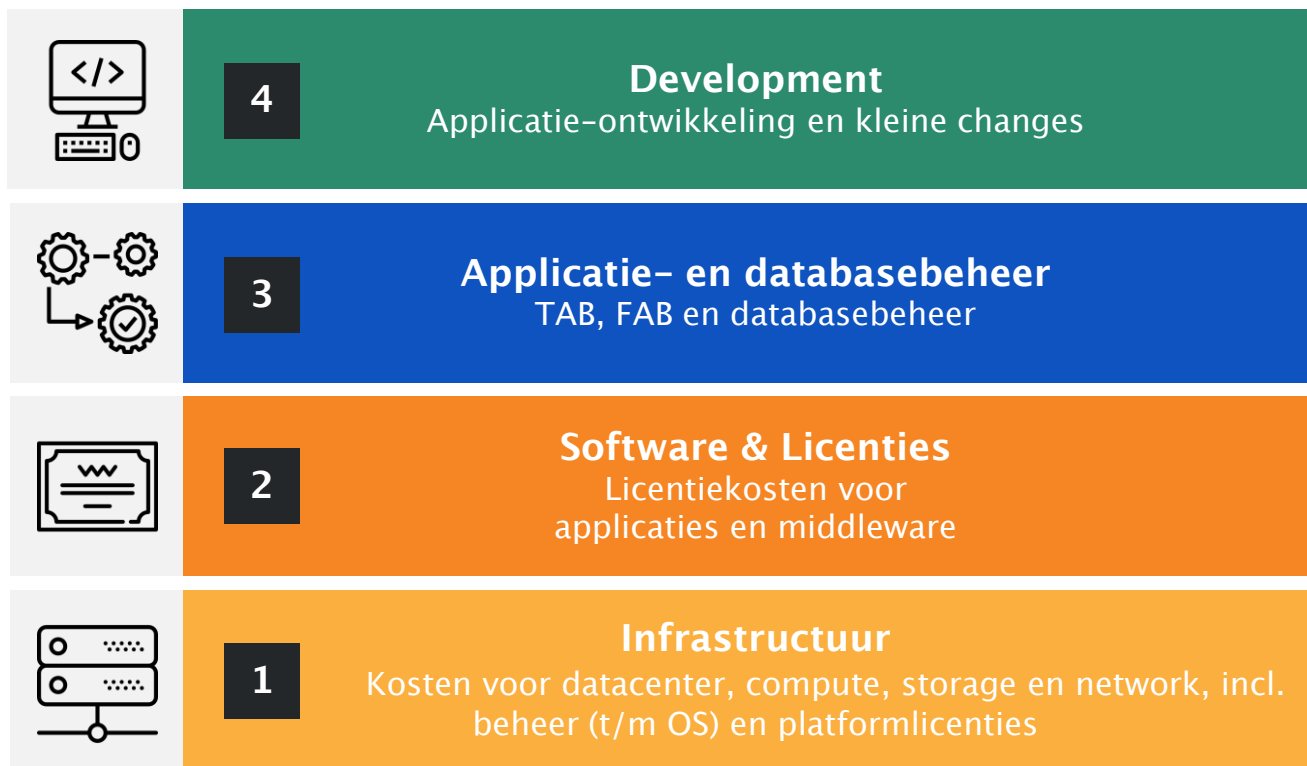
</>

4

Development
Applicatie-ontwikkeling en kleine changes

3

Applicatie- en databasebeheer
TAB, FAB en databasebeheer

2

Software & Licenties
Licentiekosten voor applicaties en middleware

1

Infrastructuur
Kosten voor datacenter, compute, storage en network, incl. beheer (t/m OS) en platformlicenties